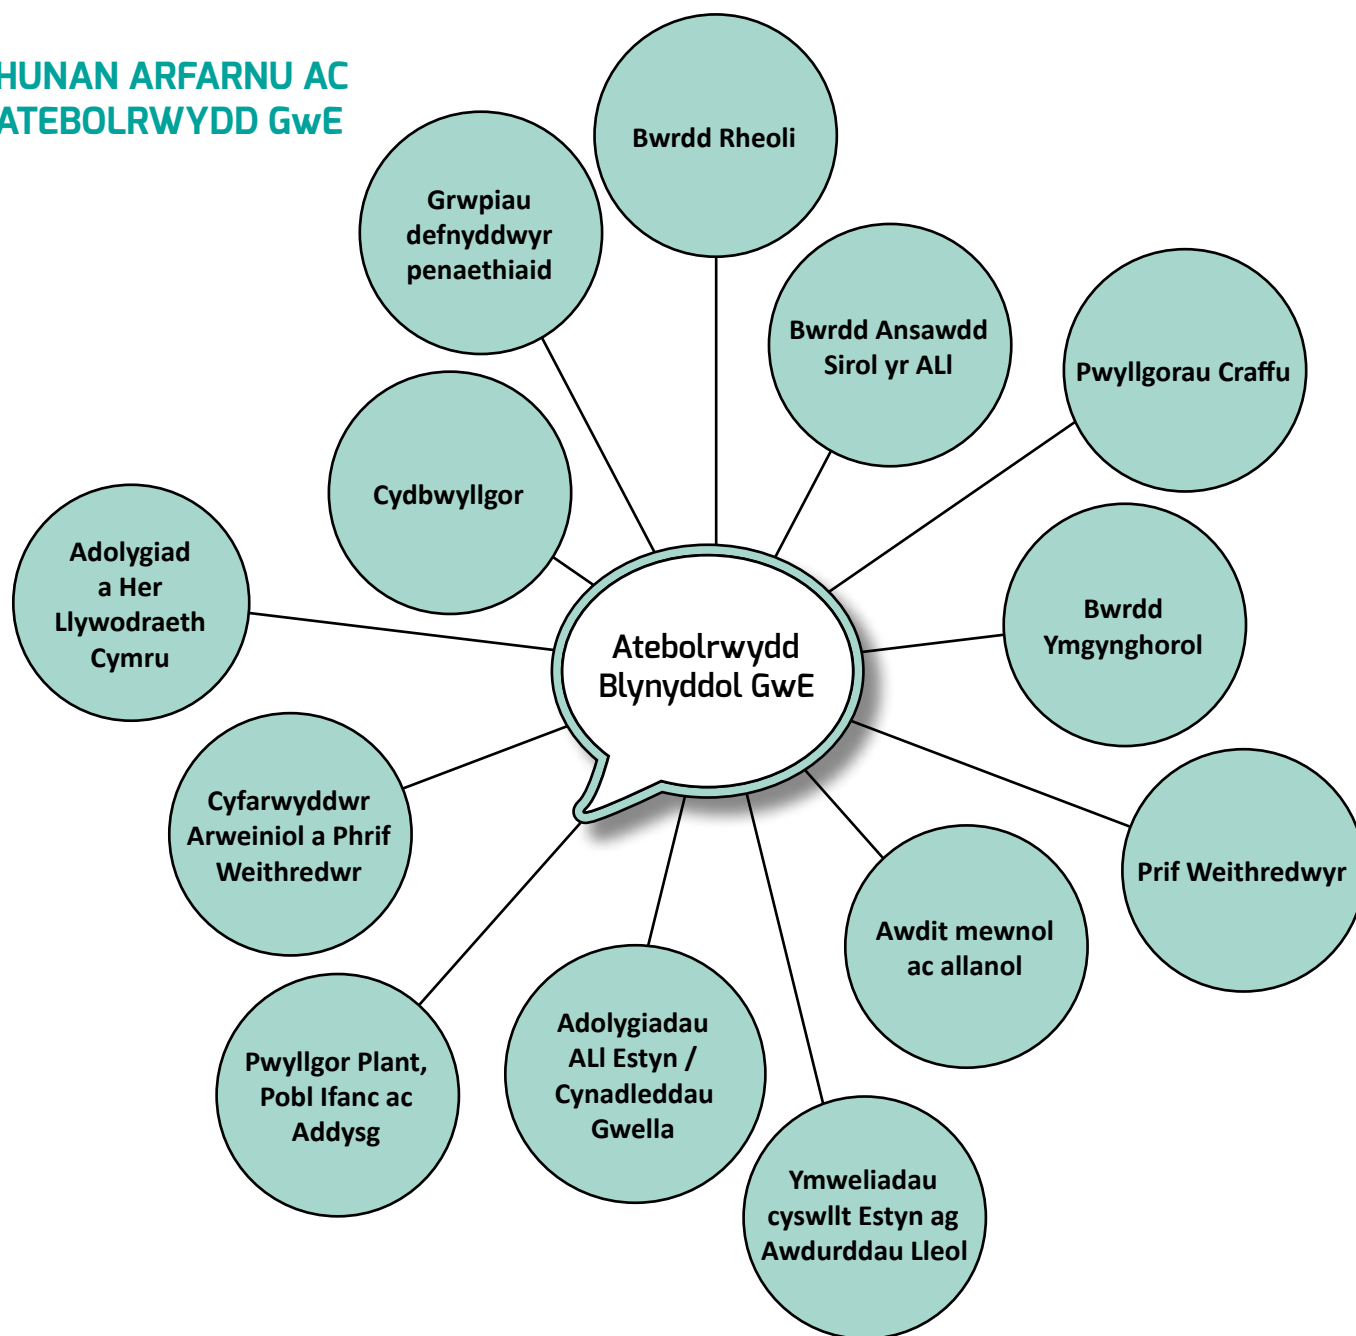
HUNAN ARFARNU AC ATEBOLRWYDD GwE

Bwrdd Rheoli

Grwpiau defnyddwyr penaethiaid

Bwrdd Ansawdd Sirol yr ALl

Pwyllgorau Craffu

Cydbwyllgor

Adolygiad a Her Llywodraeth Cymru

Atebolrwydd Blynyddol GwE

Bwrdd Ymgynghorol

Cyfarwyddwr Arweiniol a Phrif Weithredwr

Prif Weithredwyr

Awdit mewnol ac allanol

Pwyllgor Plant, Pobl Ifanc ac Addysg

Adolygiadau ALl Estyn / Cynadleddau Gwella

Ymweliadau cyswllt Estyn ag Awdurddau Lleol